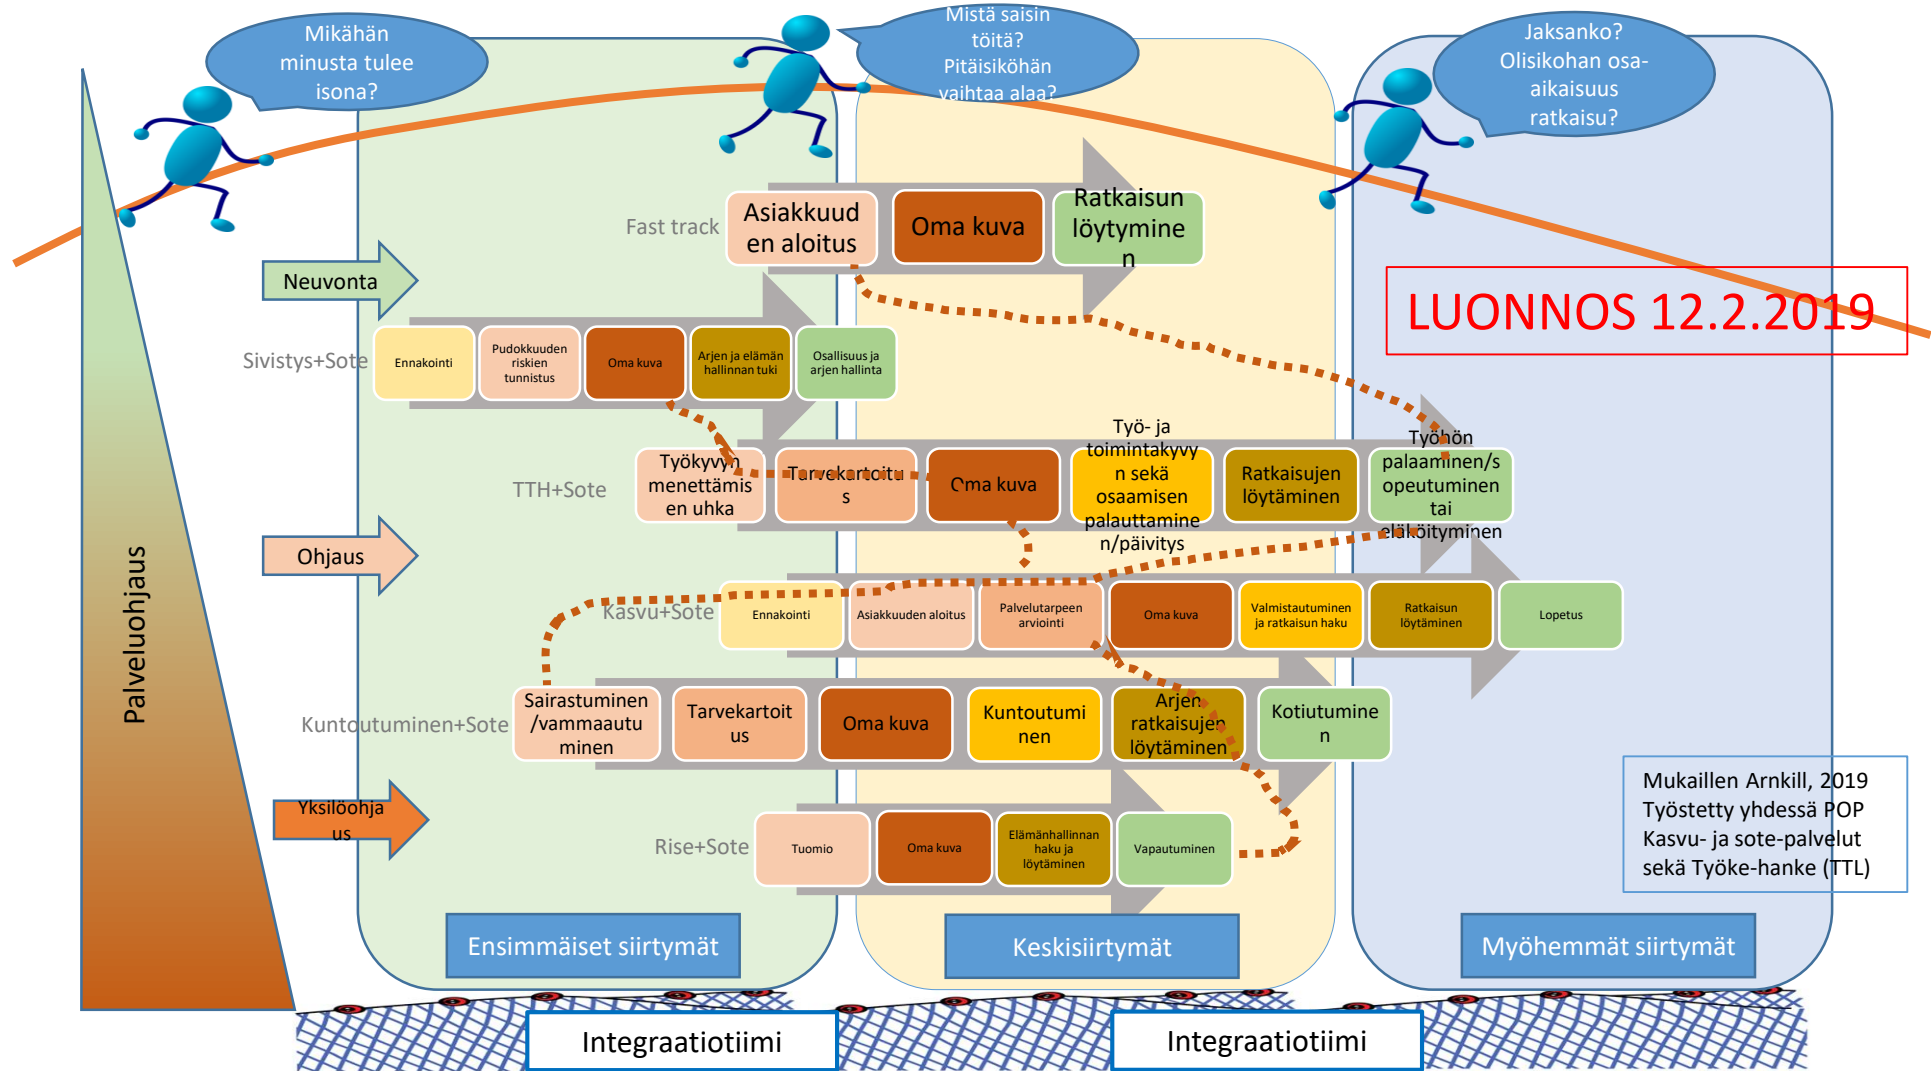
Mikähän minusta tulee isona?

Mistä saisin töitä? Pitäisikö hän vaihtaa alaa?

Jaksanko? Olisikohan osa-aikaisuus ratkaisu?

Palveluohjaus

Fast track

Asiakkuuden aloitus

Oma kuva

Ratkaisun löytyminen

LUONNOS 12.2.2019

Neuvonta

Sivistys+Sote

Ennakointi

Pudokkuuden riskien tunnistus

Oma kuva

Arjen ja elämän hallinnan tuki

Osallisuus ja arjen hallinta

TTH+Sote

Työkyvyn menettämisen uhka

Tarvekartoitus

Oma kuva

Työ- ja toimintakyvyn sekä osaamisen palauttaminen/päivitys

Ratkaisujen löytäminen

Työhön palaaminen/sopeutuminen tai eläköityminen

Ohjaus

Kasvu+Sote

Ennakointi

Asiakkuuden aloitus

Palvelutarpeen arviointi

Oma kuva

Valmistautuminen ja ratkaisun haku

Ratkaisun löytäminen

Lopetus

Kuntoutuminen+Sote

Sairastuminen/vammaautuminen

Tarvekartoitus

Oma kuva

Kuntoutuminen

Arjen ratkaisujen löytäminen

Kotiutuminen

Mukaillen Arnkill, 2019
Työstetty yhdessä POP Kasvu- ja sote-palvelut sekä Työke-hanke (TTL)

Yksilöohjaus

Rise+Sote

Tuomio

Oma kuva

Elämänhallinnan haku ja löytäminen

Vapautuminen

Ensimmäiset siirtymät

Keskisiirtymät

Myöhemmät siirtymät

Integraatiotiimi

Integraatiotiimi